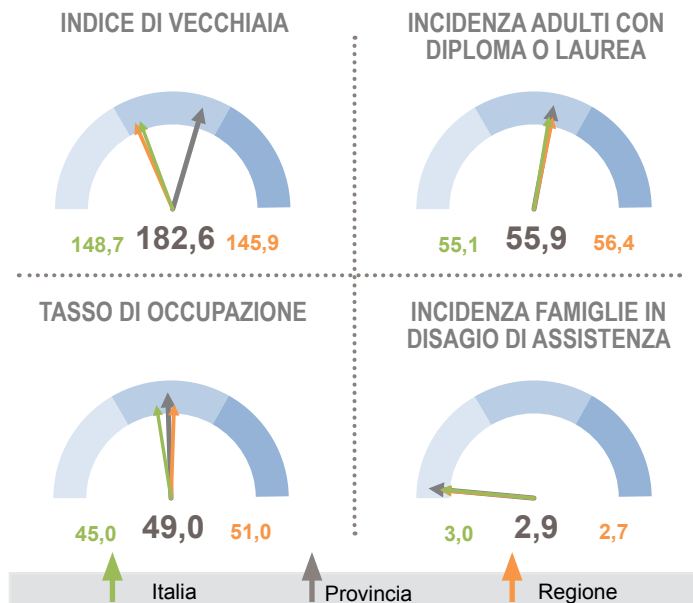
INDICE DI VECCHIAIA

148,7 182,6 145,9

INCIDENZA ADULTI CON DIPLOMA O LAUREA

55,1 55,9 56,4

TASSO DI OCCUPAZIONE

45,0 49,0 51,0

INCIDENZA FAMIGLIE IN DISAGIO DI ASSISTENZA

3,0 2,9 2,7

Italia Provincia Regione